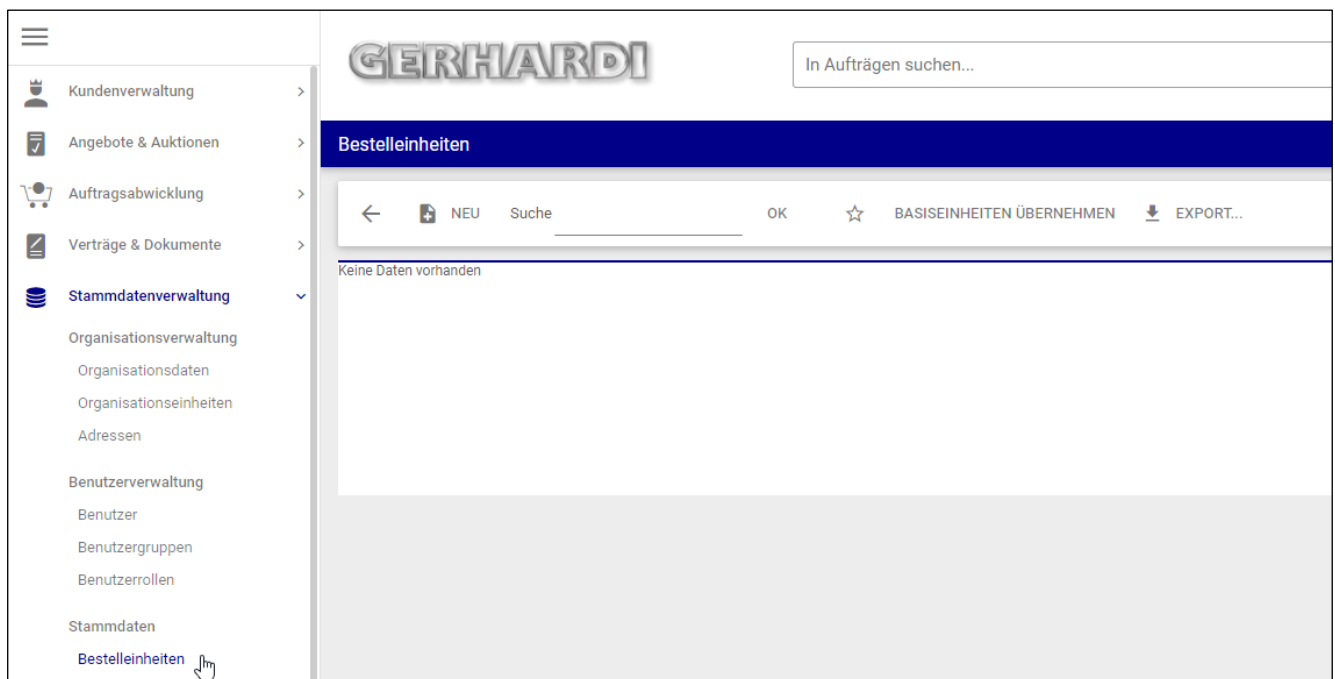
Kundenverwaltung

Angebote & Auktionen

Auftragsabwicklung

Verträge & Dokumente

Stammdatenverwaltung

Organisationsverwaltung
Organisationsdaten
Organisationseinheiten
Adressen

Benutzerverwaltung
Benutzer
Benutzergruppen
Benutzerrollen

Stammdaten
Bestelleinheiten

GERHARDI

In Aufträgen suchen...

Bestelleinheiten

NEU Suche OK BASISEINHEITEN ÜBERNEHMEN EXPORT...

Keine Daten vorhanden